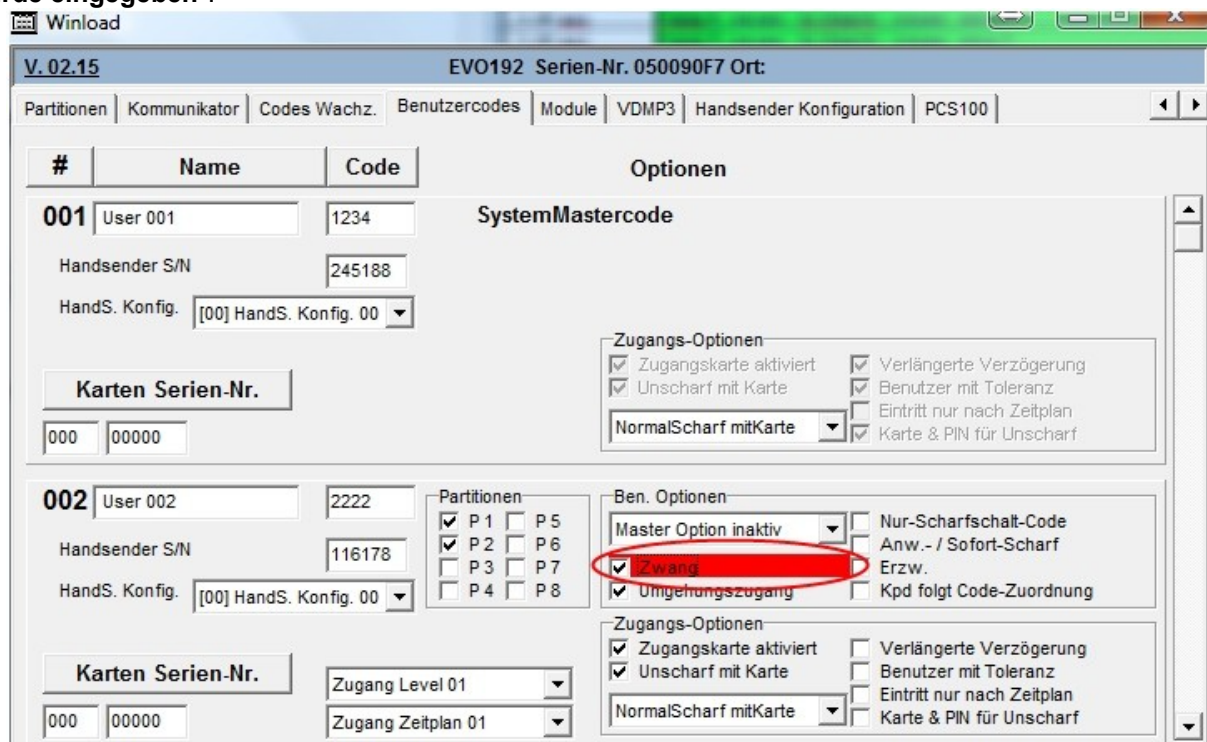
rde eingegeben :

Winload

V. 02.15 EVO192 Serien-Nr. 050090F7 Ort:

Partitionen | Kommunikator | Codes Wachz. | Benutzercodes | Module | VDMP3 | Handsender Konfiguration | PCS100

| # | Name | Code | Optionen |
|---|---|---|---|

001 User 001 1234 SystemMastercode

Handsender S/N 245188

HandS. Konfig. [00] HandS. Konfig. 00

Zugangs-Optionen
Zugangskarte aktiviert
Unscharf mit Karte
Verlängerte Verzögerung
Benutzer mit Toleranz
Eintritt nur nach Zeitplan
NormalScharf mitKarte
Karte & PIN für Unscharf

Karten Serien-Nr.
000 00000

002 User 002 2222

Partitionen
P 1 P 5
P 2 P 6
P 3 P 7
P 4 P 8

Handsender S/N 116178

HandS. Konfig. [00] HandS. Konfig. 00

Ben. Optionen
Master Option inaktiv
Zwang
Umgehungszugang
Nur-Scharfschalt-Code
Anw.- / Sofort-Scharf
Erzw.
Kpd folgt Code-Zuordnung

Zugangs-Optionen
Zugangskarte aktiviert
Unscharf mit Karte
Verlängerte Verzögerung
Benutzer mit Toleranz
Eintritt nur nach Zeitplan
NormalScharf mitKarte
Karte & PIN für Unscharf

Karten Serien-Nr.
000 00000

Zugang Level 01
Zugang Zeitplan 01